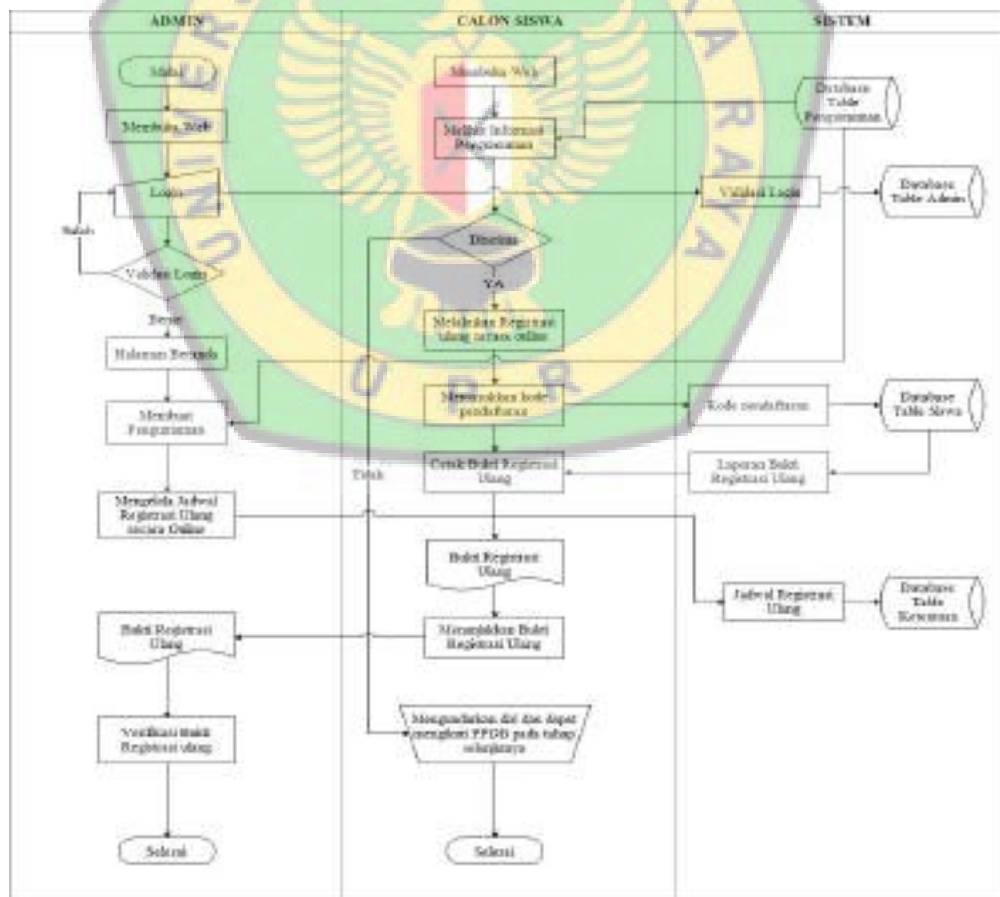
ADMIN

CALON SISWA

SISTEM

Mulai

Membuka Web

Login

Salah

Validasi Login

Benar

Halaman Beranda

Membuat Pengumuman

Mengelola Jadwal Registrasi Ulang secara Online

Bukti Registrasi Ulang

Verifikasi bukti Registrasi ulang

Selesai

Membuka Web

Melihat Informasi Pengumuman

Diterima

YA

Tidak

Melakukan Registrasi Ulang secara online

Memasukkan kode pendaftaran

Cetak Bukti Registrasi Ulang

Bukti Registrasi Ulang

Menunjukkan Bukti Registrasi Ulang

Mengundurkan diri dan dapat mengikuti PPDB pada tahap selanjutnya

Selesai

Database Table Pengumuman

Validasi Login

Database Table Admin

Kode pendaftaran

Database Table Siswa

Laporan Bukti Registrasi Ulang

Jadwal Registrasi Ulang

Database Table Ketentuan